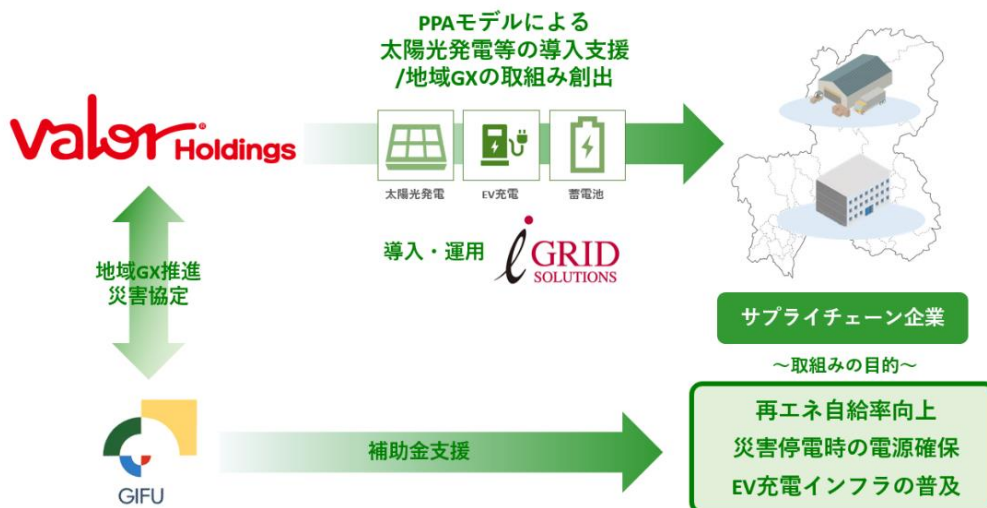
PPAモデルによる
太陽光発電等の導入支援
/地域GXの取組み創出

Valor Holdings

太陽光発電
EV充電
蓄電池

導入・運用

GRID SOLUTIONS

地域GX推進
災害協定

サプライチェーン企業

〜取組みの目的〜

GIFU

補助金支援

再エネ自給率向上
災害停電時の電源確保
EV充電インフラの普及